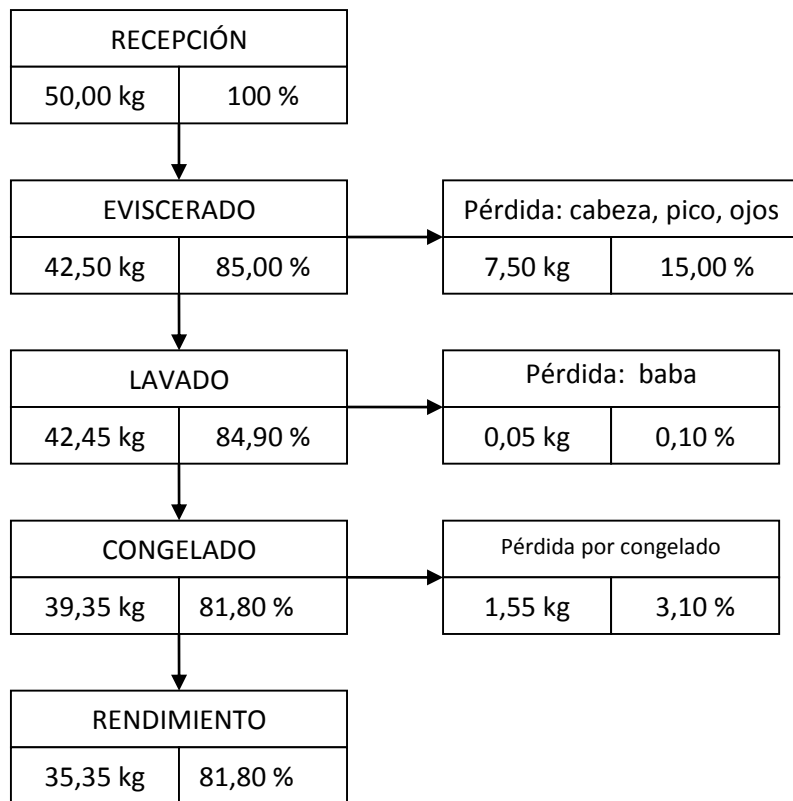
RECEPCIÓN

| 50,00 kg | 100 % |
|---|---|

EVISCERADO

| 42,50 kg | 85,00 % |
|---|---|

Pérdida: cabeza, pico, ojos

| 7,50 kg | 15,00 % |
|---|---|

LAVADO

| 42,45 kg | 84,90 % |
|---|---|

Pérdida: baba

| 0,05 kg | 0,10 % |
|---|---|

CONGELADO

| 39,35 kg | 81,80 % |
|---|---|

Pérdida por congelado

| 1,55 kg | 3,10 % |
|---|---|

RENDIMIENTO

| 35,35 kg | 81,80 % |
|---|---|